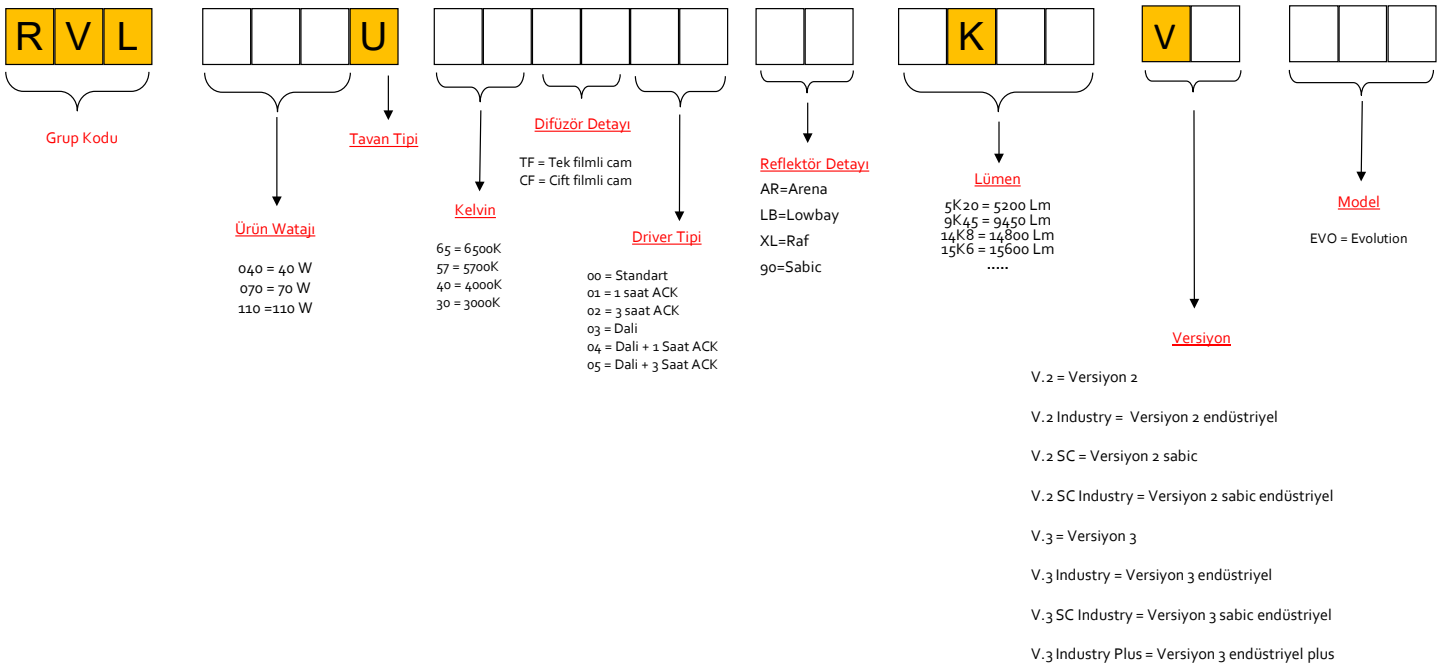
R V L

U

K

V

Grup Kodu

Tavan Tipi

Difüzör Detayı

TF = Tek filmli cam
CF = Cift filmli cam

Reflektör Detayı

AR=Arena
LB=Lowbay
XL=Raf
90=Sabic

Lümen

5K20 = 5200 Lm
9K45 = 9450 Lm
14K8 = 14800 Lm
15K6 = 15600 Lm
.....

Model

EVO = Evolution

Ürün Watajı

040 = 40 W
070 = 70 W
110 =110 W

Kelvin

65 = 6500K
57 = 5700K
40 = 4000K
30 = 3000K

Driver Tipi

00 = Standart
01 = 1 saat ACK
02 = 3 saat ACK
03 = Dali
04 = Dali + 1 Saat ACK
05 = Dali + 3 Saat ACK

Versiyon

V.2 = Versiyon 2

V.2 Industry = Versiyon 2 endüstriyel

V.2 SC = Versiyon 2 sabic

V.2 SC Industry = Versiyon 2 sabic endüstriyel

V.3 = Versiyon 3

V.3 Industry = Versiyon 3 endüstriyel

V.3 SC Industry = Versiyon 3 sabic endüstriyel

V.3 Industry Plus = Versiyon 3 endüstriyel plus